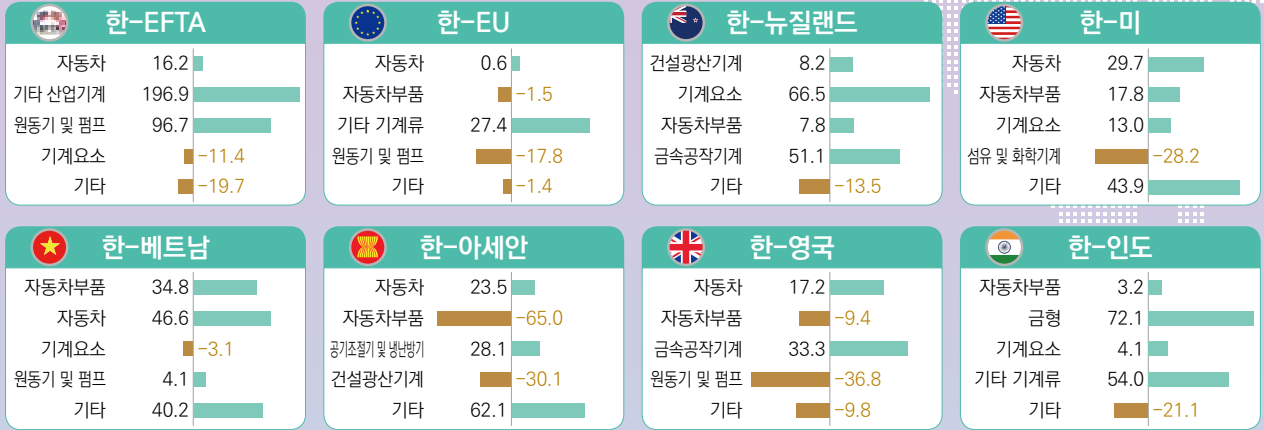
한-EFTA

| | |
|---|---|
| 자동차 | 16.2 |
| 기타 산업기계 | 196.9 |
| 원동기 및 펌프 | 96.7 |
| 기계요소 | −11.4 |
| 기타 | −19.7 |

한-EU

| | |
|---|---|
| 자동차 | 0.6 |
| 자동차부품 | −1.5 |
| 기타 기계류 | 27.4 |
| 원동기 및 펌프 | −17.8 |
| 기타 | −1.4 |

한-뉴질랜드

| | |
|---|---|
| 건설광산기계 | 8.2 |
| 기계요소 | 66.5 |
| 자동차부품 | 7.8 |
| 금속공작기계 | 51.1 |
| 기타 | −13.5 |

한-미

| | |
|---|---|
| 자동차 | 29.7 |
| 자동차부품 | 17.8 |
| 기계요소 | 13.0 |
| 섬유 및 화학기계 | −28.2 |
| 기타 | 43.9 |

한-베트남

| | |
|---|---|
| 자동차부품 | 34.8 |
| 자동차 | 46.6 |
| 기계요소 | −3.1 |
| 원동기 및 펌프 | 4.1 |
| 기타 | 40.2 |

한-아세안

| | |
|---|---|
| 자동차 | 23.5 |
| 자동차부품 | −65.0 |
| 공기조절기 및 냉난방기 | 28.1 |
| 건설광산기계 | −30.1 |
| 기타 | 62.1 |

한-영국

| | |
|---|---|
| 자동차 | 17.2 |
| 자동차부품 | −9.4 |
| 금속공작기계 | 33.3 |
| 원동기 및 펌프 | −36.8 |
| 기타 | −9.8 |

한-인도

| | |
|---|---|
| 자동차부품 | 3.2 |
| 금형 | 72.1 |
| 기계요소 | 4.1 |
| 기타 기계류 | 54.0 |
| 기타 | −21.1 |